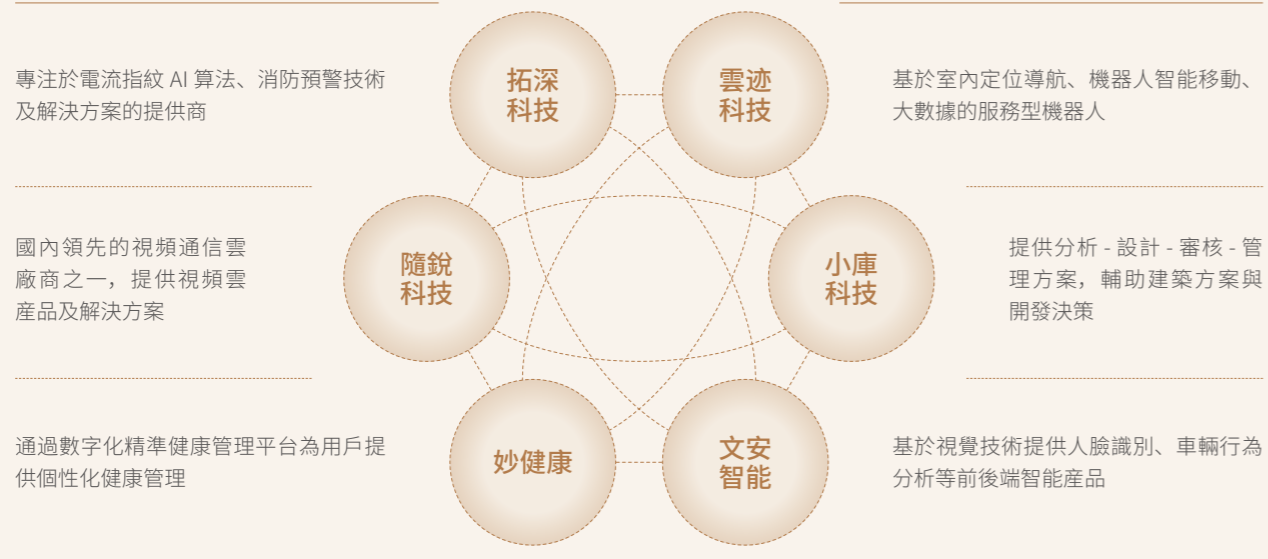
拓深科技

專注於電流指紋 AI 算法、消防預警技術及解決方案的提供商

雲迹科技

基於室內定位導航、機器人智能移動、大數據的服務型機器人

隨銳科技

國內領先的視頻通信雲廠商之一，提供視頻雲產品及解決方案

小庫科技

提供分析 - 設計 - 審核 - 管理方案，輔助建築方案與開發決策

妙健康

通過數字化精準健康管理平台為用戶提供個性化健康管理

文安智能

基於視覺技術提供人臉識別、車輛行為分析等前後端智能產品